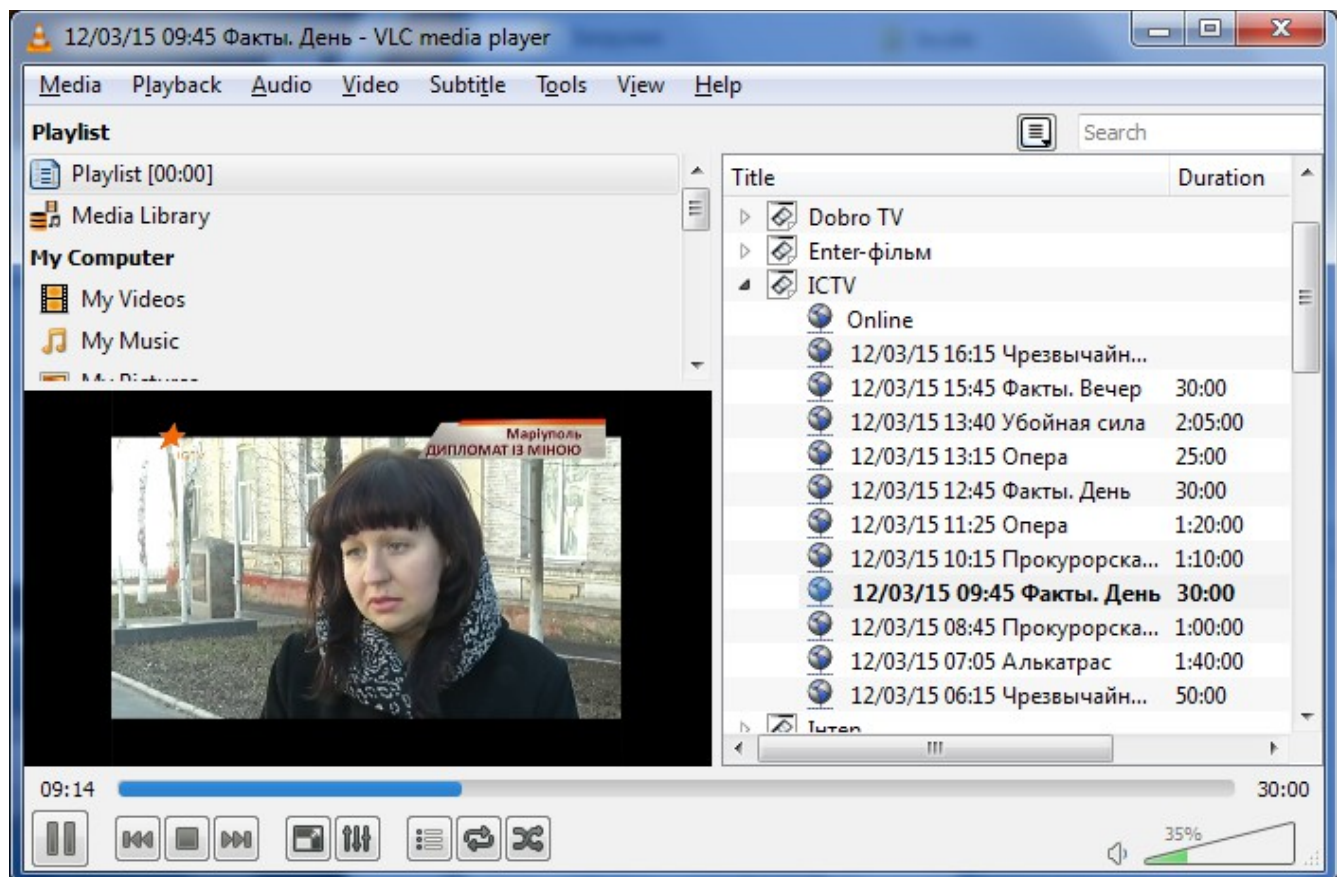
12/03/15 09:45 Факты. День - VLC media player

Media Playback Audio Video Subtitle Tools View Help

Playlist

Search

Playlist [00:00]
Media Library
My Computer
My Videos
My Music
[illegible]

ICTV
Маріуполь
ДИПЛОМАТ ІЗ МІНОЮ

| Title | Duration |
|---|---|
| Dobro TV | |
| Enter-фільм | |
| ICTV | |
| Online | |
| 12/03/15 16:15 Чрезвычайн... | |
| 12/03/15 15:45 Факты. Вечер | 30:00 |
| 12/03/15 13:40 Убойная сила | 2:05:00 |
| 12/03/15 13:15 Опера | 25:00 |
| 12/03/15 12:45 Факты. День | 30:00 |
| 12/03/15 11:25 Опера | 1:20:00 |
| 12/03/15 10:15 Прокурорска... | 1:10:00 |
| 12/03/15 09:45 Факты. День | 30:00 |
| 12/03/15 08:45 Прокурорска... | 1:00:00 |
| 12/03/15 07:05 Алькатрас | 1:40:00 |
| 12/03/15 06:15 Чрезвычайн... | 50:00 |
| Інтер | |

09:14
30:00
35%